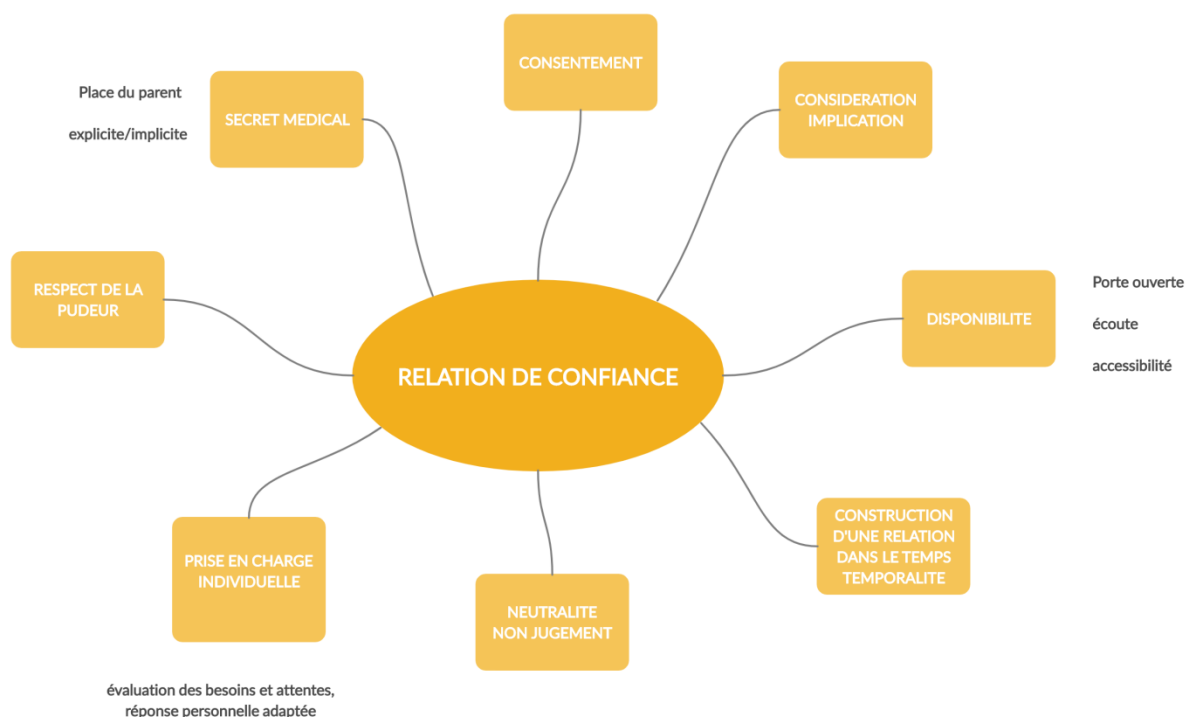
RELATION DE CONFIANCE

CONSENTEMENT

CONSIDERATION IMPLICATION

DISPONIBILITE

Porte ouverte

écoute

accessibilité

CONSTRUCTION D'UNE RELATION DANS LE TEMPS TEMPORALITE

NEUTRALITE NON JUGEMENT

PRISE EN CHARGE INDIVIDUELLE

évaluation des besoins et attentes, réponse personnelle adaptée

RESPECT DE LA PUDEUR

SECRET MEDICAL

Place du parent

explicite/implicite